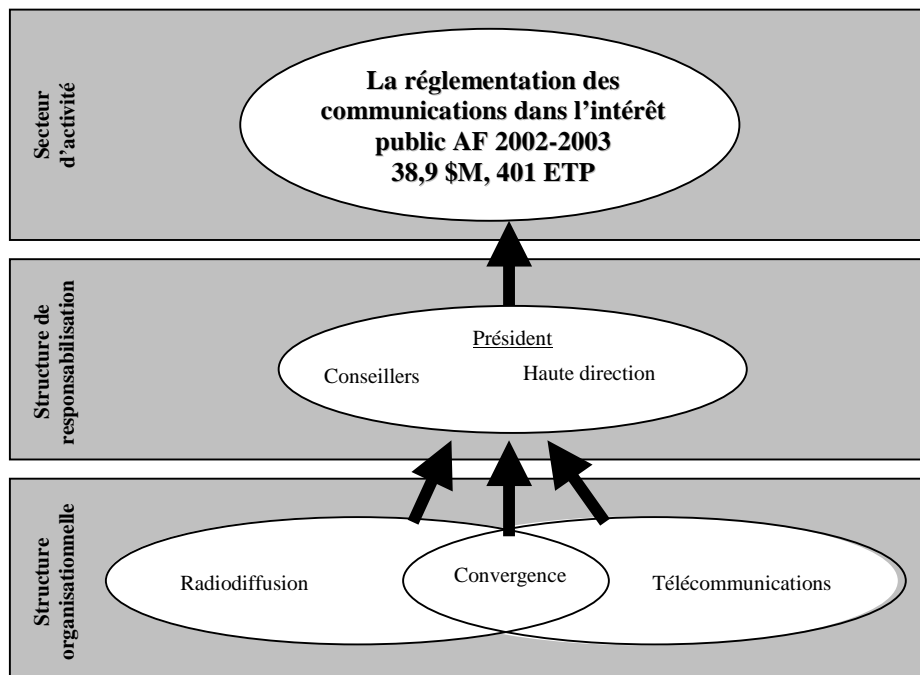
Secteur d'activité

La réglementation des communications dans l'intérêt public AF 2002-2003
38,9 $M, 401 ETP

Structure de responsabilisation

Président
Conseillers Haute direction

Structure organisationnelle

Radiodiffusion Convergence Télécommunications